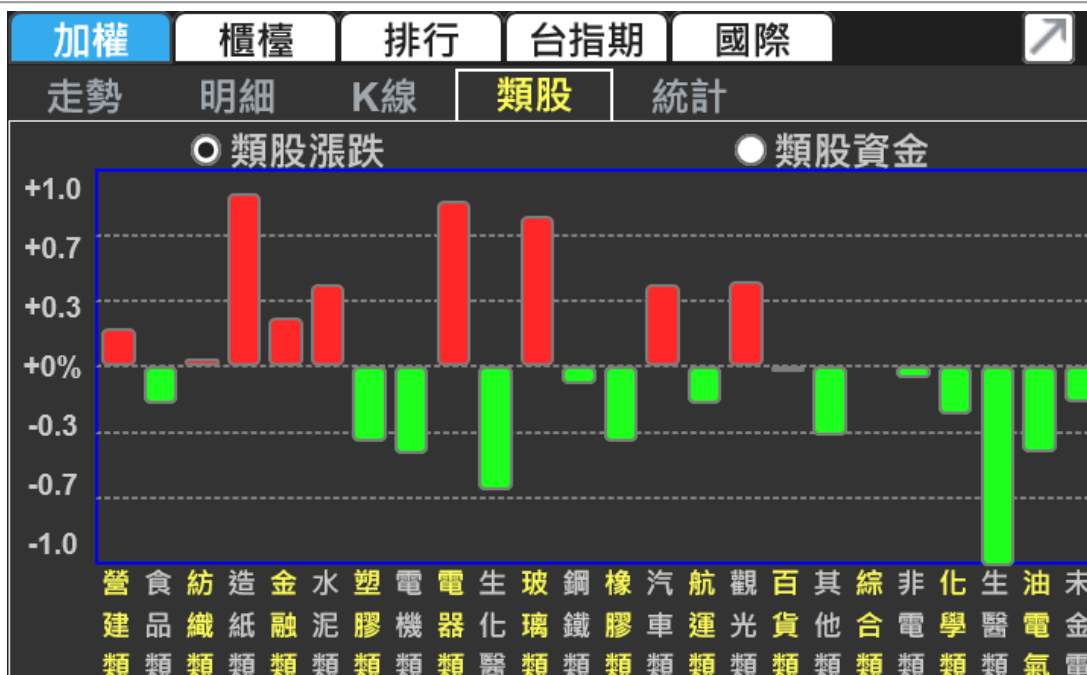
加權 櫃檯 排行 台指期 國際

走勢 明細 K線 類股 統計

類股漲跌 類股資金

+1.0
+0.7
+0.3
+0%
-0.3
-0.7
-1.0

營建類 食品類 紡織類 造紙類 金融類 水泥類 塑膠類 電機類 電器類 生化醫 玻璃類 鋼鐵類 橡膠類 汽車類 航運類 觀光類 百貨類 其他類 綜合類 非電類 化學類 生醫類 油電氣 未金電